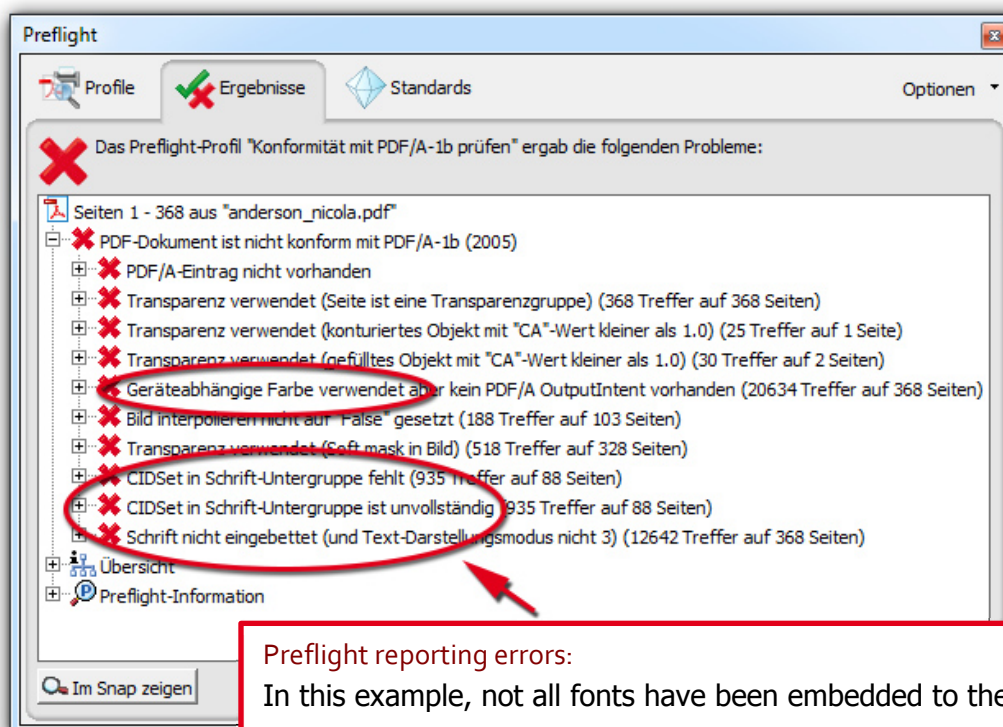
Preflight

Profile
Ergebnisse
Standards
Optionen

Das Preflight-Profil "Konformität mit PDF/A-1b prüfen" ergab die folgenden Probleme:

Seiten 1 - 368 aus "anderson_nicola.pdf"
PDF-Dokument ist nicht konform mit PDF/A-1b (2005)
PDF/A-Eintrag nicht vorhanden
Transparenz verwendet (Seite ist eine Transparenzgruppe) (368 Treffer auf 368 Seiten)
Transparenz verwendet (konturiertes Objekt mit "CA"-Wert kleiner als 1.0) (25 Treffer auf 1 Seite)
Transparenz verwendet (gefülltes Objekt mit "CA"-Wert kleiner als 1.0) (30 Treffer auf 2 Seiten)
Geräteabhängige Farbe verwendet aber kein PDF/A OutputIntent vorhanden (20634 Treffer auf 368 Seiten)
Bild interpolieren nicht auf "False" gesetzt (188 Treffer auf 103 Seiten)
Transparenz verwendet (Soft mask in Bild) (518 Treffer auf 328 Seiten)
CIDSet in Schrift-Untergruppe fehlt (935 Treffer auf 88 Seiten)
CIDSet in Schrift-Untergruppe ist unvollständig (935 Treffer auf 88 Seiten)
Schrift nicht eingebettet (und Text-Darstellungsmodus nicht 3) (12642 Treffer auf 368 Seiten)
Übersicht
Preflight-Information

Im Snap zeigen

Preflight reporting errors:
In this example, not all fonts have been embedded to the